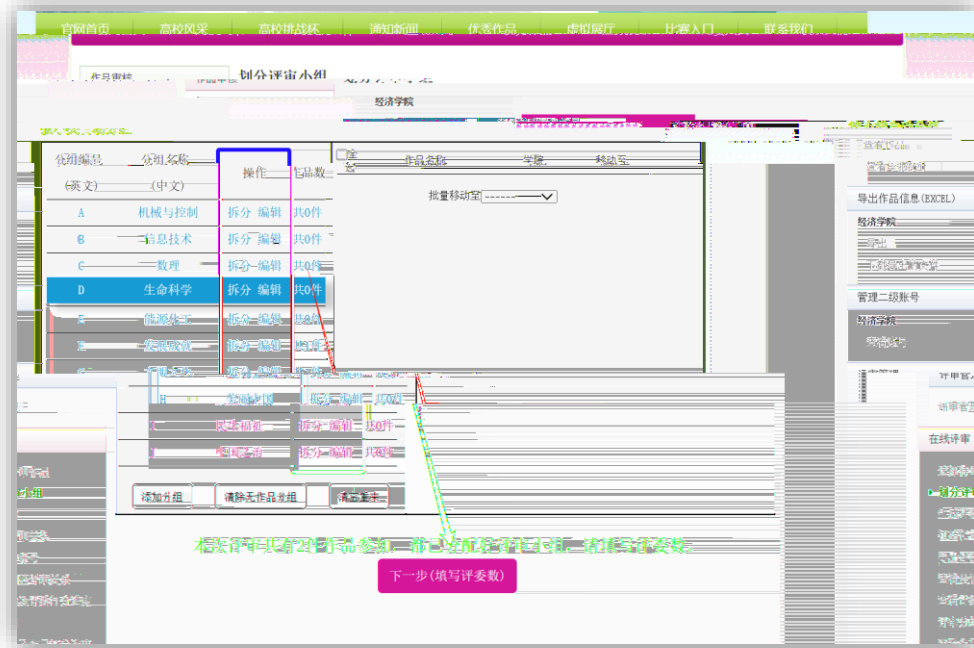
官网首页　高校风采　高校排战杯　通知新闻　优秀作品　虚拟展厅　比赛入口　联系我们

作品审核　划分评审小组

经济学院

| 分组编号（英文） | 分组名称（中文） | 操作 | 作品数 |
|---|---|---|---|
| A | 机械与控制 | 拆分 编辑 | 共0件 |
| B | 信息技术 | 拆分 编辑 | 共0件 |
| C | 数理 | 拆分 编辑 | 共0件 |
| D | 生命科学 | 拆分 编辑 | 共0件 |
| E | 能源化工 | 拆分 编辑 | 共0件 |
| F | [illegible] | 拆分 编辑 | 共0件 |
| G | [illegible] | 拆分 编辑 | 共0件 |
| H | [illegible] | 拆分 编辑 | 共0件 |
| I | 风险扫描 | 拆分 编辑 | 共0件 |
| J | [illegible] | 拆分 编辑 | 共0件 |

全选　作品名称　学院　移动至

批量移动至 -------

添加分组　清除无作品分组　清除重来

本次评审共有2件作品参加，都已分配到评审小组，请填写评委数。

下一步（填写评委数）

导出作品信息（EXCEL）
经济学院
导出
管理二级账号
经济学院
在线评审